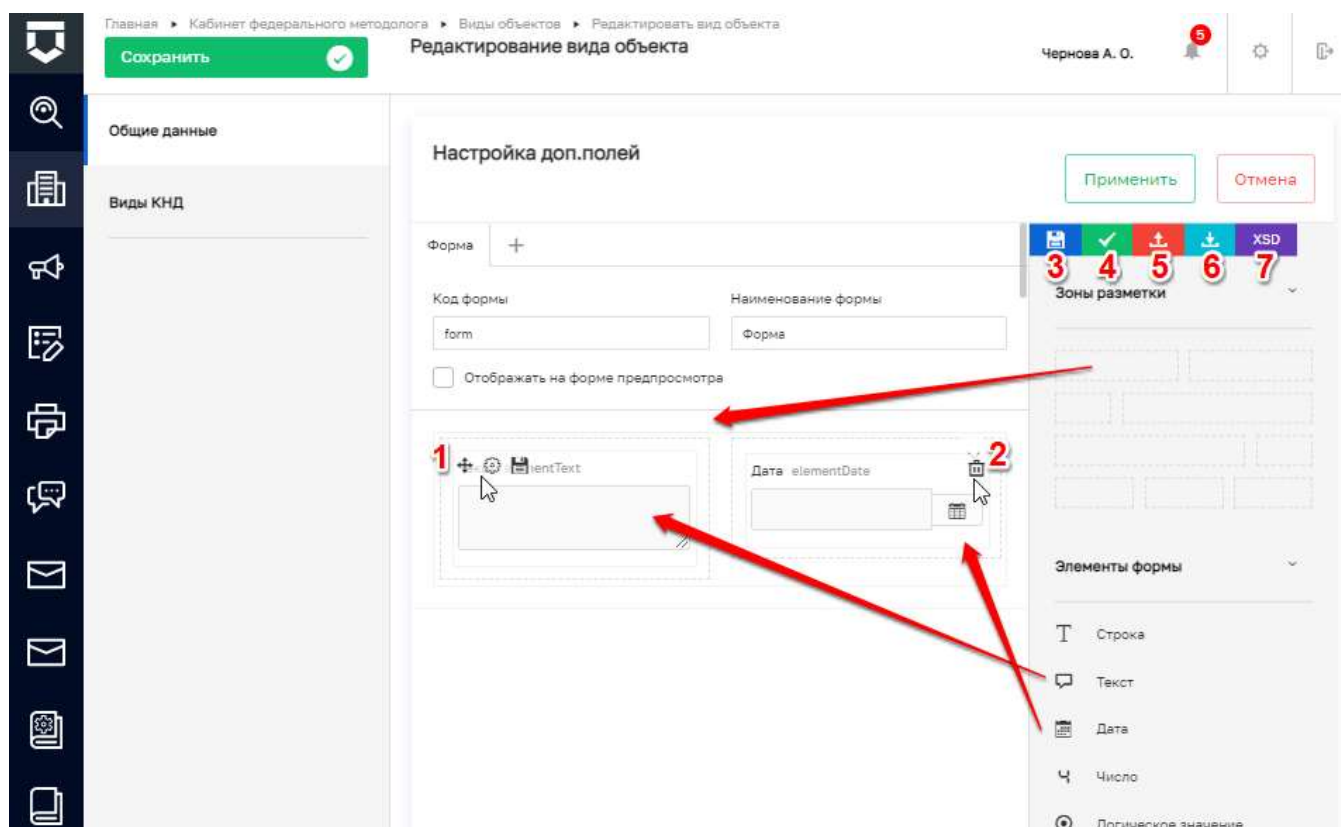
Главная ▸ Кабинет федерального методолога ▸ Виды объектов ▸ Редактировать вид объекта

Сохранить

Редактирование вида объекта

Чернова А. О.

5

Общие данные

Виды КНД

Настройка доп.полей

Применить

Отмена

Форма +

XSD

3 4 5 6 7

Код формы

form

Наименование формы

Форма

Отображать на форме предпросмотра

Зоны разметки

1 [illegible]entText

2

Дата elementDate

Элементы формы

Строка

Текст

Дата

Число

Логическое значение